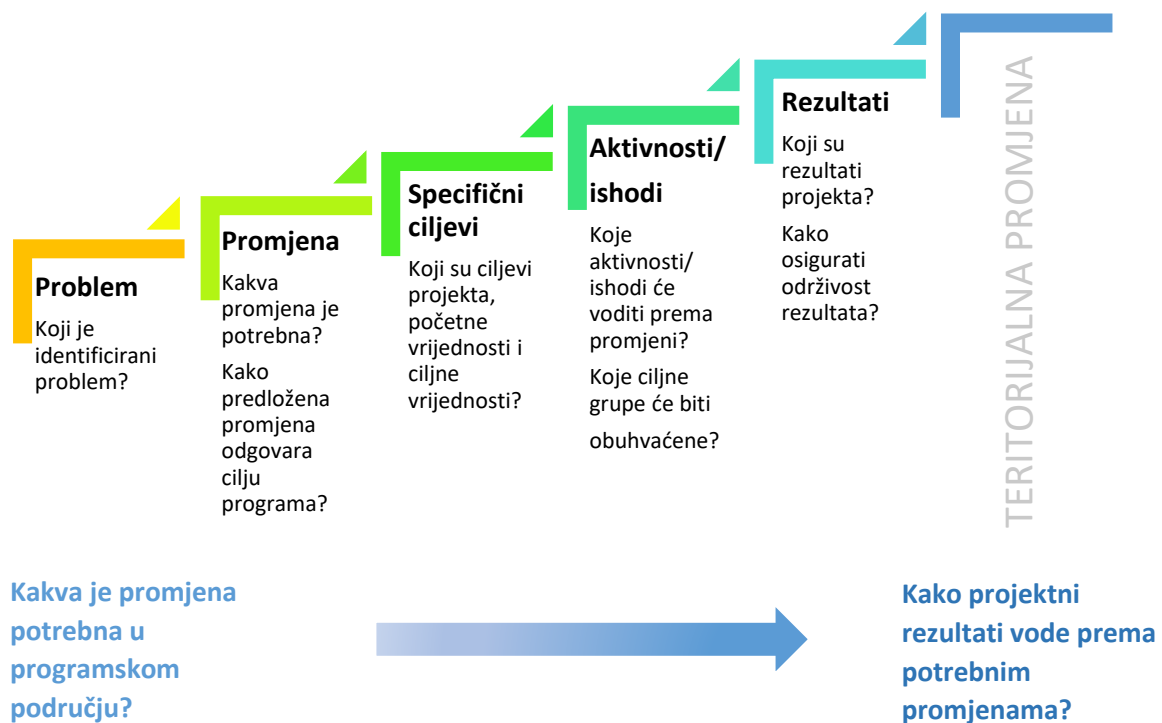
Problem

Koji je identificirani problem?

Promjena

Kakva promjena je potrebna?

Kako predložena promjena odgovara cilju programa?

Specifični ciljevi

Koji su ciljevi projekta, početne vrijednosti i ciljne vrijednosti?

Aktivnosti/ ishodi

Koje aktivnosti/ ishodi će voditi prema promjeni?

Koje ciljne grupe će biti obuhvaćene?

Rezultati

Koji su rezultati projekta?

Kako osigurati održivost rezultata?

TERITORIJALNA PROMJENA

Kakva je promjena potrebna u programskom području?

Kako projektni rezultati vode prema potrebnim promjenama?